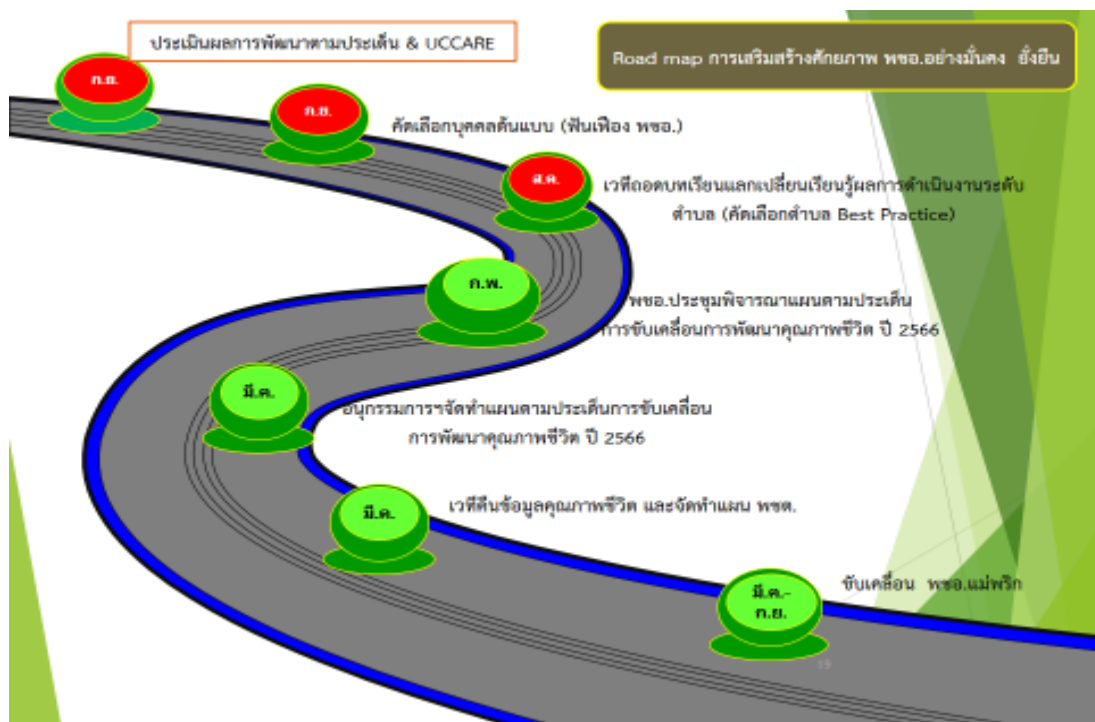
ประเมินผลการพัฒนาตามประเด็น & UCCARE

Road map การเสริมสร้างศักยภาพ พชอ.อย่างมั่นคง ยั่งยืน

ก.ย.

ก.ย.

คัดเลือกบุคคลต้นแบบ (ฟันเฟือง พชอ.)

ส.ค.

เวทีถอดบทเรียนแลกเปลี่ยนเรียนรู้ผลการดำเนินงานระดับตำบล (คัดเลือกตำบล Best Practice)

ก.พ.

พชอ.ประชุมพิจารณาแผนตามประเด็นการขับเคลื่อนการพัฒนาคุณภาพชีวิต ปี 2566

มี.ค.

อนุกรรมการฯจัดทำแผนตามประเด็นการขับเคลื่อนการพัฒนาคุณภาพชีวิต ปี 2566

มี.ค.

เวทีคืนข้อมูลคุณภาพชีวิต และจัดทำแผน พชต.

มี.ค.-ก.ย.

ขับเคลื่อน พชอ.แม่พริก

19